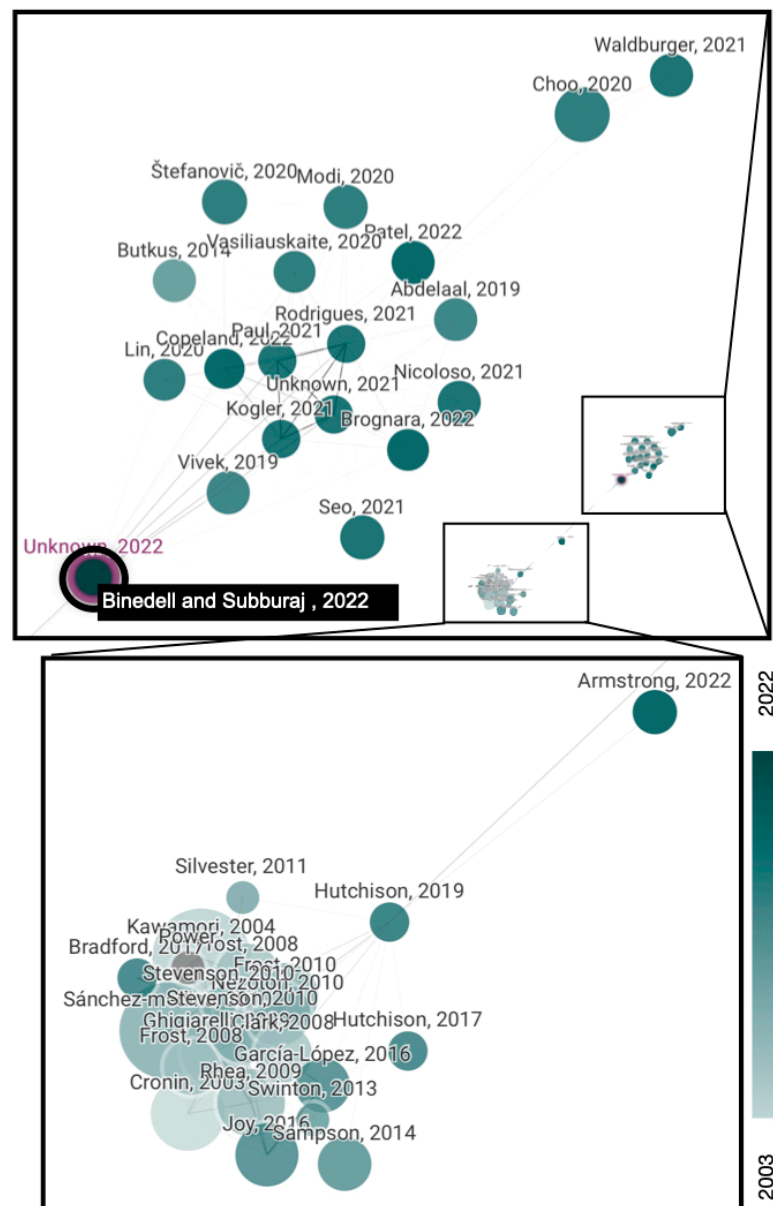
Waldburger, 2021
Choo, 2020
Štefanovič, 2020
Modi, 2020
Patel, 2022
Butkus, 2014
Vasiliauskaite, 2020
Abdelaal, 2019
Rodrigues, 2021
Copeland, 2022
Paul, 2021
Lin, 2020
Unknown, 2021
Nicoloso, 2021
Kogler, 2021
Brognara, 2022
Vivek, 2019
Seo, 2021
Unknown, 2022
Binedell and Subburaj , 2022

Armstrong, 2022
Silvester, 2011
Hutchison, 2019
Kawamori, 2004
Bradford, 2017
Power, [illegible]
Frost, 2008
Frost, 2010
Stevenson, 2010
Nezoton, 2010
Sánchez-m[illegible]
Stevenson, 2010
Ghigiarelli, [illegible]
Clark, 2008
Hutchison, 2017
Frost, 2008
García-López, 2016
Rhea, 2009
Cronin, 2003
Swinton, 2013
Joy, 2016
Sampson, 2014

2022
2003